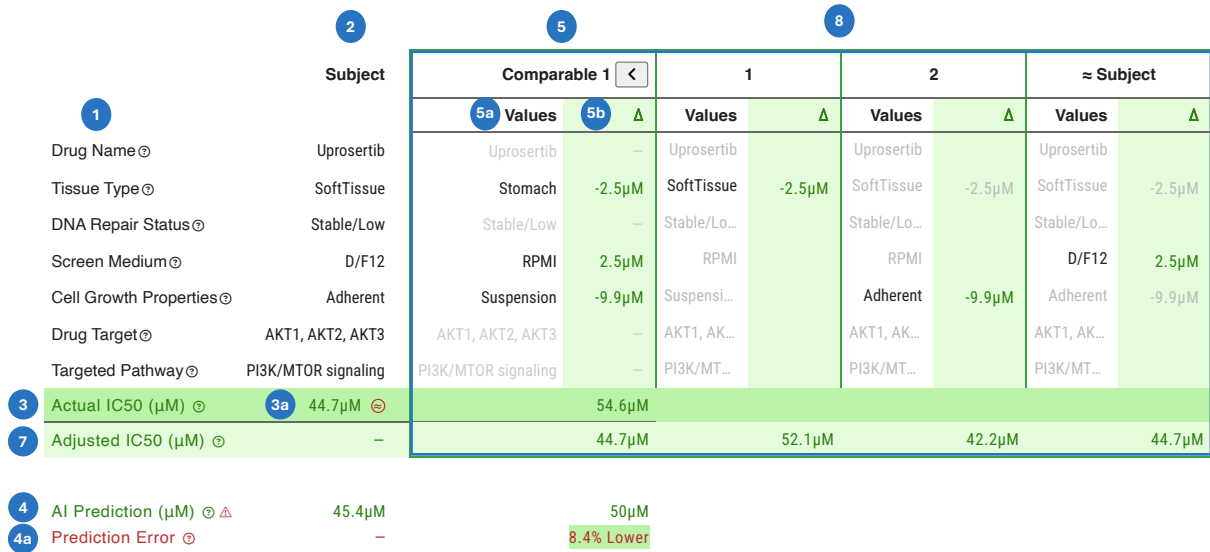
2 5 8

| 1 | Subject | Comparable 1 < | | 1 | | 2 | | ≈ Subject | |
|---|---|---|---|---|---|---|---|---|---|
| | | 5a Values | 5b Δ | Values | Δ | Values | Δ | Values | Δ |
| Drug Name | Uprosertib | Uprosertib | – | Uprosertib | | Uprosertib | | Uprosertib | |
| Tissue Type | SoftTissue | Stomach | -2.5μM | SoftTissue | -2.5μM | SoftTissue | -2.5μM | SoftTissue | -2.5μM |
| DNA Repair Status | Stable/Low | Stable/Low | – | Stable/Lo... | | Stable/Lo... | | Stable/Lo... | |
| Screen Medium | D/F12 | RPMI | 2.5μM | RPMI | | RPMI | | D/F12 | 2.5μM |
| Cell Growth Properties | Adherent | Suspension | -9.9μM | Suspensi... | | Adherent | -9.9μM | Adherent | -9.9μM |
| Drug Target | AKT1, AKT2, AKT3 | AKT1, AKT2, AKT3 | – | AKT1, AK... | | AKT1, AK... | | AKT1, AK... | |
| Targeted Pathway | PI3K/MTOR signaling | PI3K/MTOR signaling | – | PI3K/MT... | | PI3K/MT... | | PI3K/MT... | |
| 3 Actual IC50 (μM) | 3a 44.7μM | | 54.6μM | | | | | | |
| 7 Adjusted IC50 (μM) | – | | 44.7μM | | 52.1μM | | 42.2μM | | 44.7μM |

4 AI Prediction (μM) 45.4μM 50μM
4a Prediction Error – 8.4% Lower